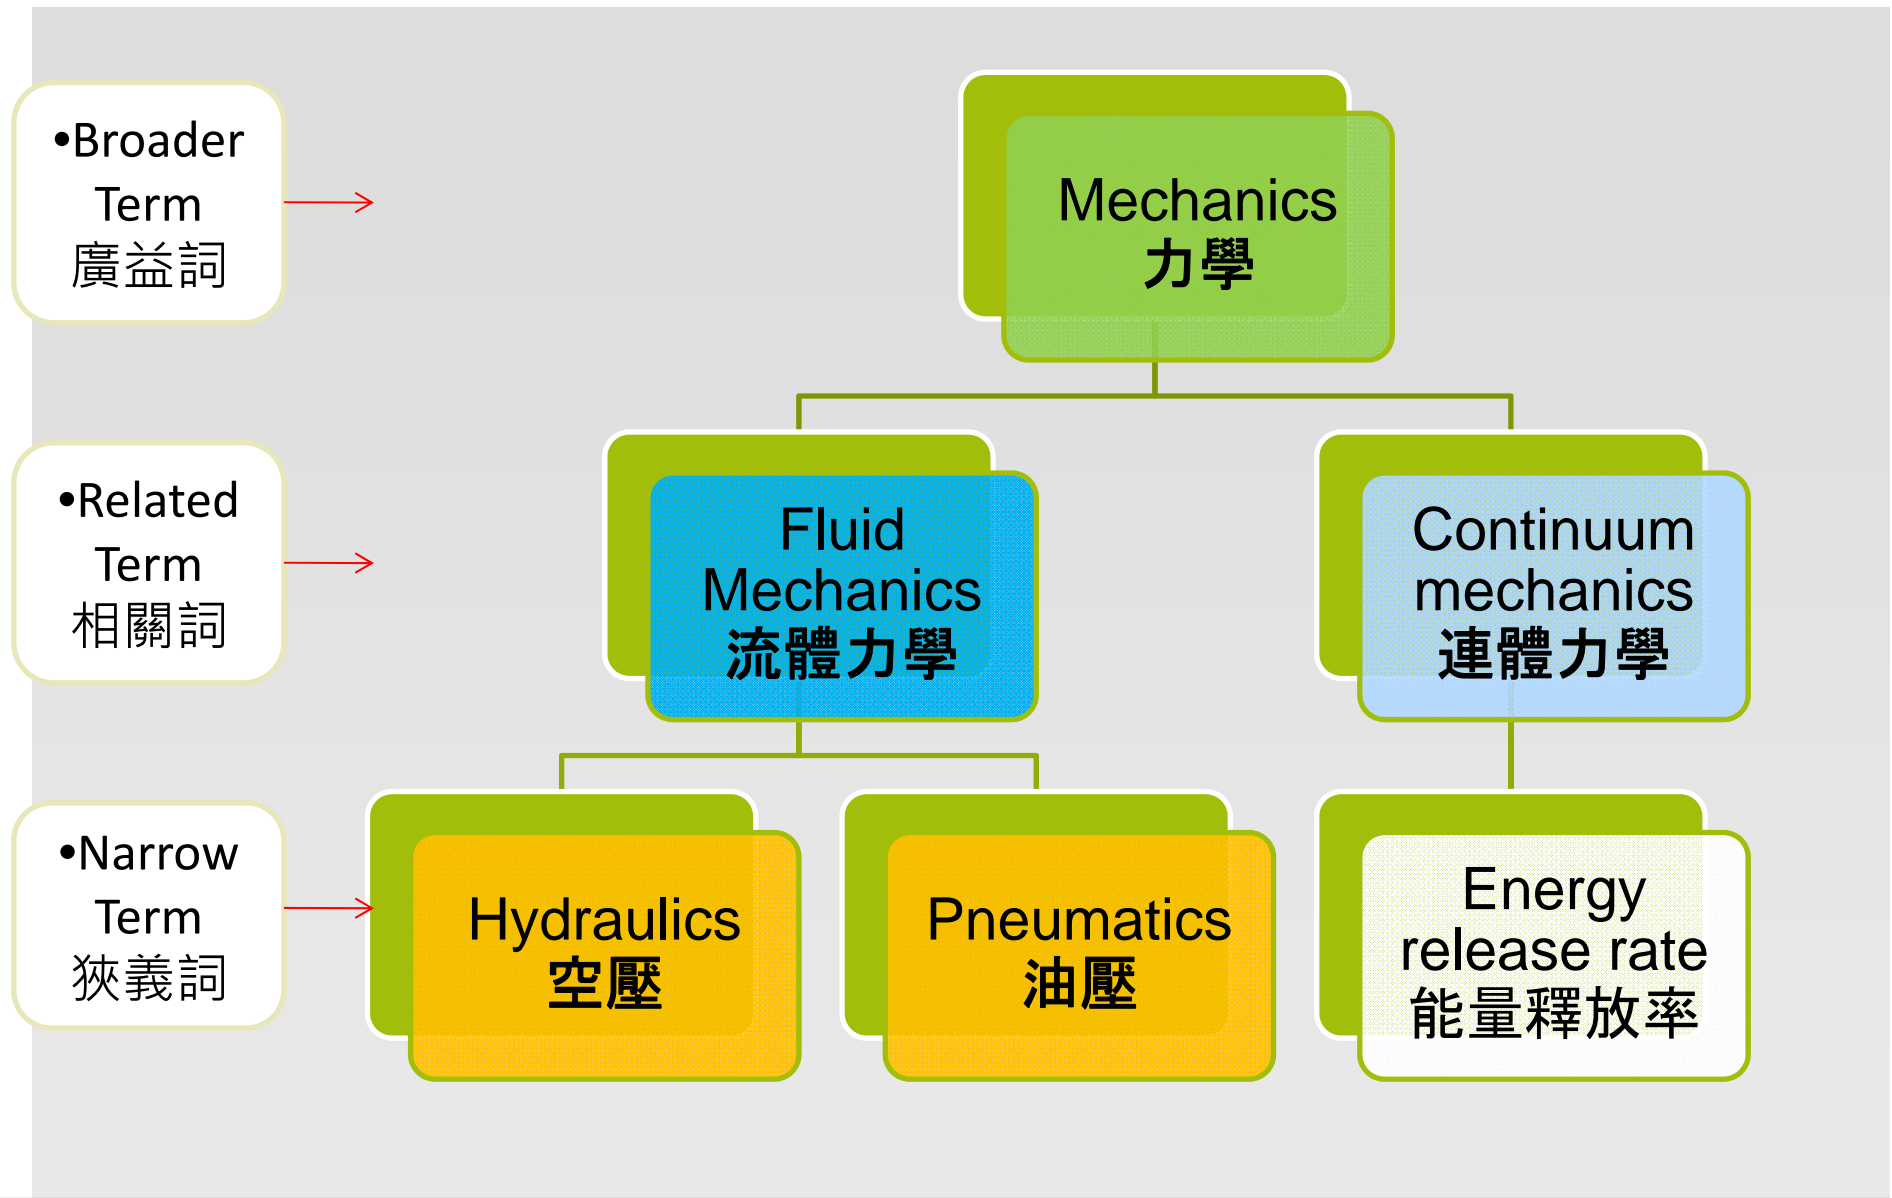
•Broader Term 廣益詞

•Related Term 相關詞

•Narrow Term 狹義詞

Mechanics 力學

Fluid Mechanics 流體力學

Continuum mechanics 連體力學

Hydraulics 空壓

Pneumatics 油壓

Energy release rate 能量釋放率